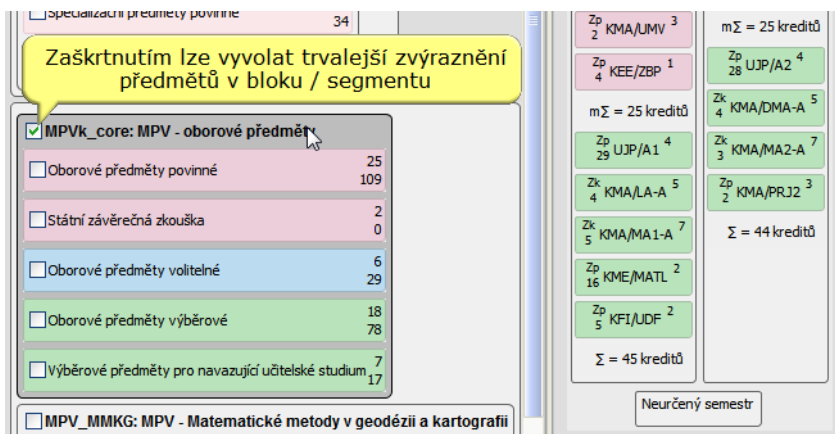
Specializační předměty povinné 34

Zaškrtnutím lze vyvolat trvalejší zvýraznění předmětů v bloku / segmentu

MPVk_core: MPV - oborové předměty

Oborové předměty povinné 25 109

Státní závěrečná zkouška 2 0

Oborové předměty volitelné 6 29

Oborové předměty výběrové 18 78

Výběrové předměty pro navazující učitelské studium 7 17

MPV_MMKG: MPV - Matematické metody v geodézii a kartografii

Zp 2 KMA/UMV 3

Zp 4 KEE/ZBP 1

m$\Sigma$ = 25 kreditů

Zp 29 UJP/A1 4

Zk 4 KMA/LA-A 5

Zk 5 KMA/MA1-A 7

Zp 16 KME/MATL 2

Zp 5 KFI/UDF 2

$\Sigma$ = 45 kreditů

m$\Sigma$ = 25 kreditů

Zp 28 UJP/A2 4

Zk 4 KMA/DMA-A 5

Zk 3 KMA/MA2-A 7

Zp 2 KMA/PRJ2 3

$\Sigma$ = 44 kreditů

Neurčený semestr